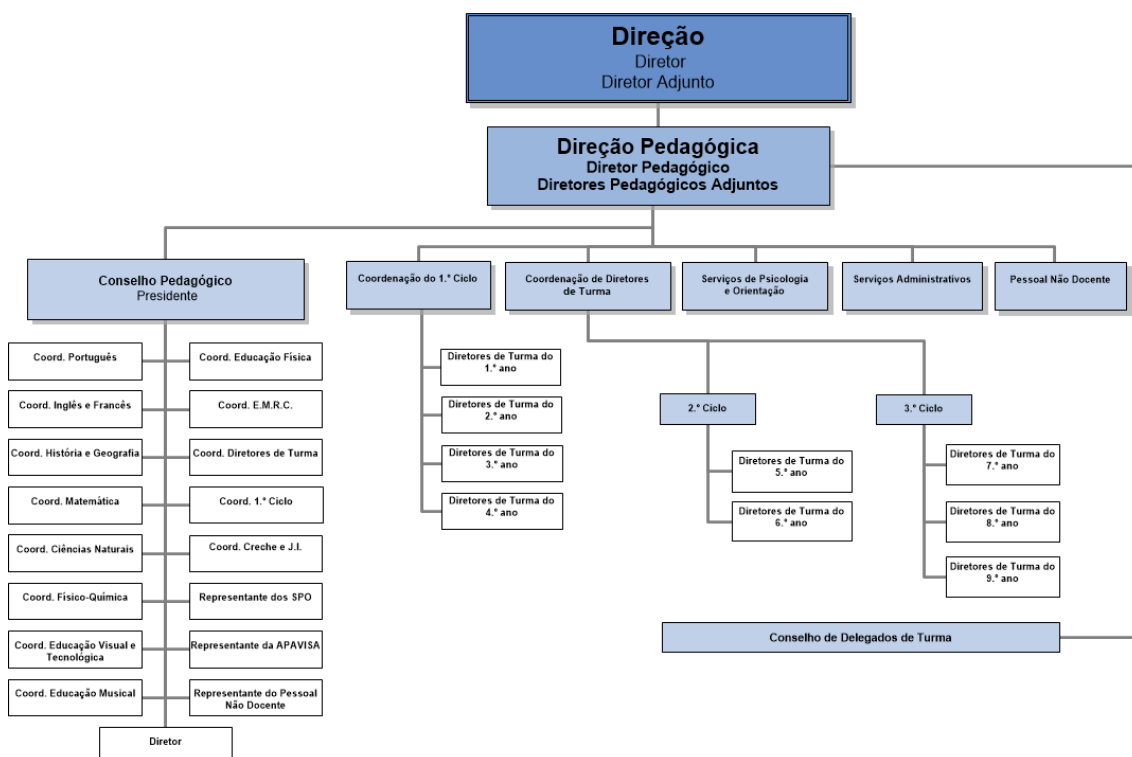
Direção
Diretor
Diretor Adjunto

Direção Pedagógica
Diretor Pedagógico
Diretores Pedagógicos Adjuntos

Conselho Pedagógico
Presidente

Coord. Português
Coord. Educação Física
Coord. Inglês e Francês
Coord. E.M.R.C.
Coord. História e Geografia
Coord. Diretores de Turma
Coord. Matemática
Coord. 1.º Ciclo
Coord. Ciências Naturais
Coord. Creche e J.I.
Coord. Físico-Química
Representante dos SPO
Coord. Educação Visual e Tecnológica
Representante da APAVISA
Coord. Educação Musical
Representante do Pessoal Não Docente
Diretor

Coordenação do 1.º Ciclo
Diretores de Turma do 1.º ano
Diretores de Turma do 2.º ano
Diretores de Turma do 3.º ano
Diretores de Turma do 4.º ano

Coordenação de Diretores de Turma
2.º Ciclo
Diretores de Turma do 5.º ano
Diretores de Turma do 6.º ano
3.º Ciclo
Diretores de Turma do 7.º ano
Diretores de Turma do 8.º ano
Diretores de Turma do 9.º ano

Serviços de Psicologia e Orientação
Serviços Administrativos
Pessoal Não Docente

Conselho de Delegados de Turma